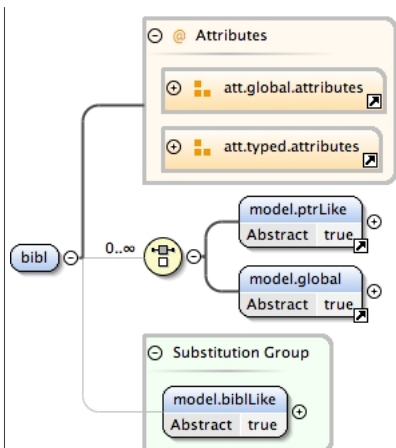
@ Attributes

att.global.attributes

att.typed.attributes

bibl

0..∞

model.ptrLike

| Abstract | true |
|---|---|

model.global

| Abstract | true |
|---|---|

Substitution Group

model.biblLike

| Abstract | true |
|---|---|